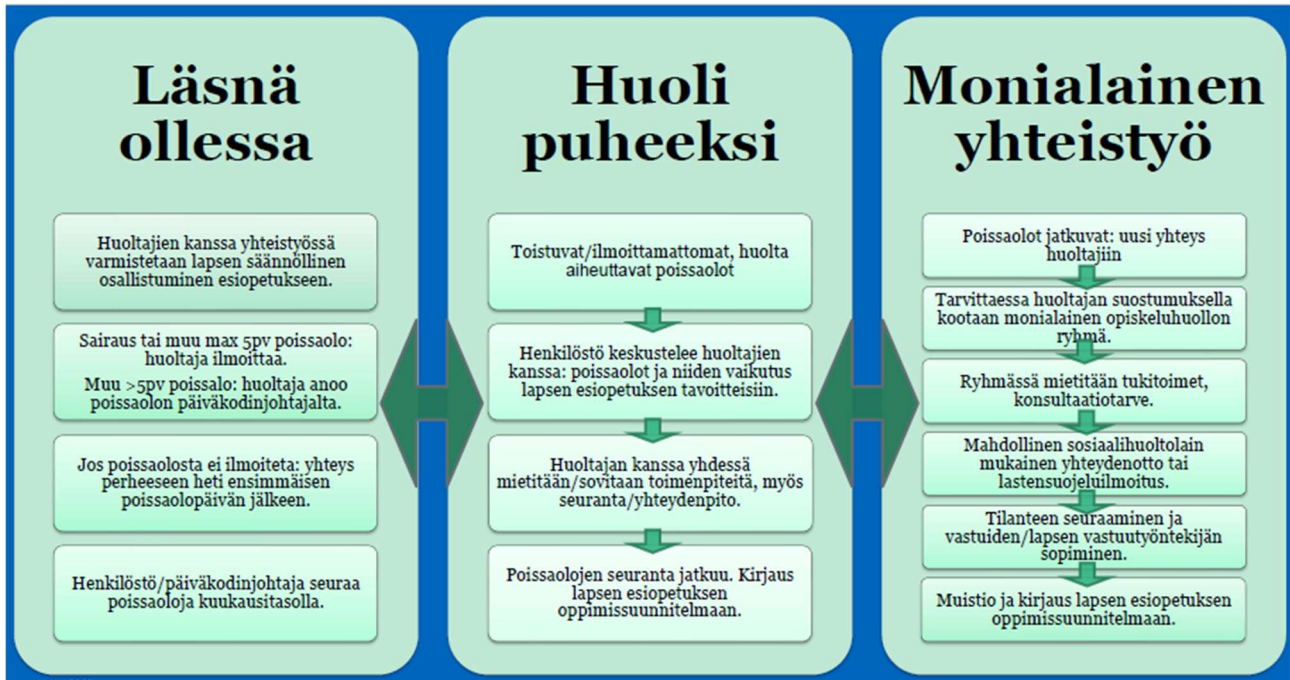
Läsnä ollessa

Huoltajien kanssa yhteistyössä varmistetaan lapsen säännöllinen osallistuminen esiopetukseen.

Sairaus tai muu max 5pv poissaolo: huoltaja ilmoittaa.

Muu >5pv poissalo: huoltaja anoo poissaolon päiväkodinjohtajalta.

Jos poissaolosta ei ilmoiteta: yhteys perheeseen heti ensimmäisen poissaolopäivän jälkeen.

Henkilöstö/päiväkodinjohtaja seuraa poissaoloja kuukausitasolla.

Huoli puheeksi

Toistuvat/ilmoittamattomat, huolta aiheuttavat poissaolot

Henkilöstö keskustelee huoltajien kanssa: poissaolot ja niiden vaikutus lapsen esiopetuksen tavoitteisiin.

Huoltajan kanssa yhdessä mietitään/sovitaan toimenpiteitä, myös seuranta/yhteydenpito.

Poissaolojen seuranta jatkuu. Kirjaus lapsen esiopetuksen oppimissuunnitelmaan.

Monialainen yhteistyö

Poissaolot jatkuvat: uusi yhteys huoltajiin

Tarvittaessa huoltajan suostumuksella kootaan monialainen opiskeluhuollon ryhmä.

Ryhmässä mietitään tukitoimet, konsultaatiotarve.

Mahdollinen sosiaalihuoltolain mukainen yhteydenotto tai lastensuojeluilmoitus.

Tilanteen seuraaminen ja vastuiden/lapsen vastuutyöntekijän sopiminen.

Muistio ja kirjaus lapsen esiopetuksen oppimissuunnitelmaan.